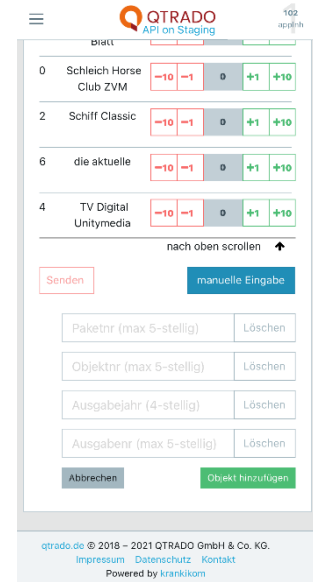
QTRADO
API on Staging
102
appinh

Blatt

| 0 | Schleich Horse Club ZVM | −10 | −1 | 0 | +1 | +10 |
|---|---|---|---|---|---|---|
| 2 | Schiff Classic | −10 | −1 | 0 | +1 | +10 |
| 6 | die aktuelle | −10 | −1 | 0 | +1 | +10 |
| 4 | TV Digital Unitymedia | −10 | −1 | 0 | +1 | +10 |

nach oben scrollen

Senden

manuelle Eingabe

Paketnr (max 5-stellig) Löschen

Objektnr (max 5-stellig) Löschen

Ausgabejahr (4-stellig) Löschen

Ausgabenr (max 5-stellig) Löschen

Abbrechen

Objekt hinzufügen

qtrado.de © 2018 – 2021 QTRADO GmbH & Co. KG.
Impressum Datenschutz Kontakt
Powered by krankikom